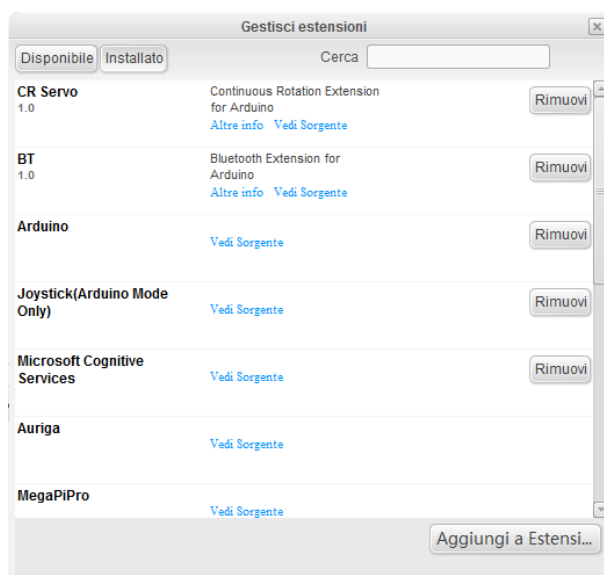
Gestisci estensioni

Disponibile Installato Cerca

CR Servo
1.0
Continuous Rotation Extension for Arduino
Altre info Vedi Sorgente
Rimuovi

BT
1.0
Bluetooth Extension for Arduino
Altre info Vedi Sorgente
Rimuovi

Arduino
Vedi Sorgente
Rimuovi

Joystick(Arduino Mode Only)
Vedi Sorgente
Rimuovi

Microsoft Cognitive Services
Vedi Sorgente
Rimuovi

Auriga
Vedi Sorgente

MegaPiPro
Vedi Sorgente

Aggiungi a Estensi...